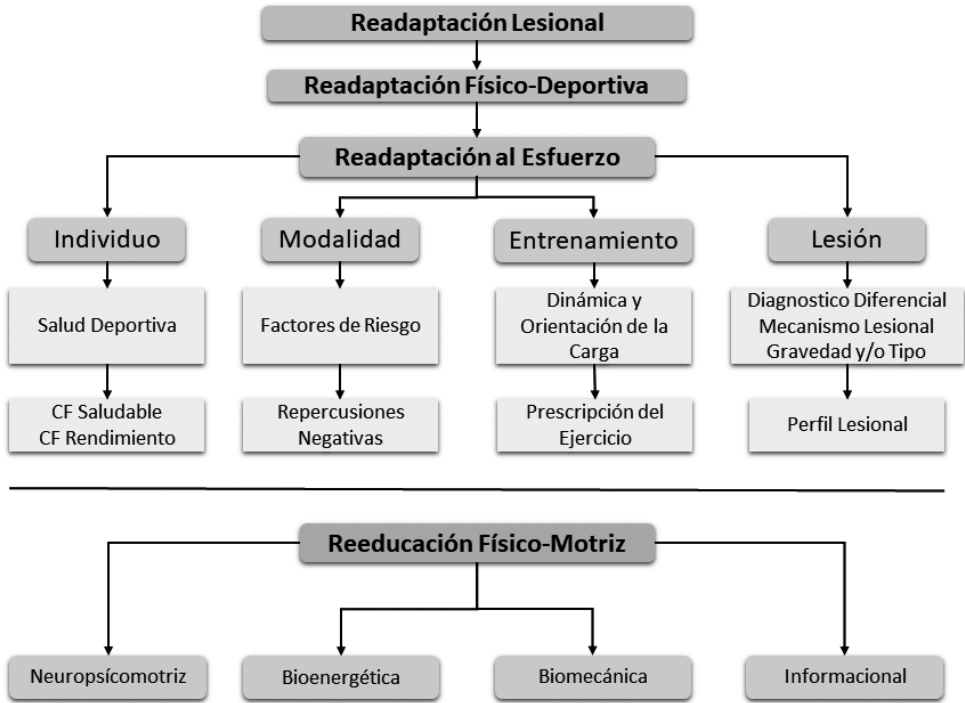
Readaptación Lesional

Readaptación Físico-Deportiva

Readaptación al Esfuerzo

Individuo

Salud Deportiva

CF Saludable
CF Rendimiento

Modalidad

Factores de Riesgo

Repercusiones Negativas

Entrenamiento

Dinámica y Orientación de la Carga

Prescripción del Ejercicio

Lesión

Diagnostico Diferencial
Mecanismo Lesional
Gravedad y/o Tipo

Perfil Lesional

Reeducación Físico-Motriz

Neuropsícomotriz

Bioenergética

Biomecánica

Informacional